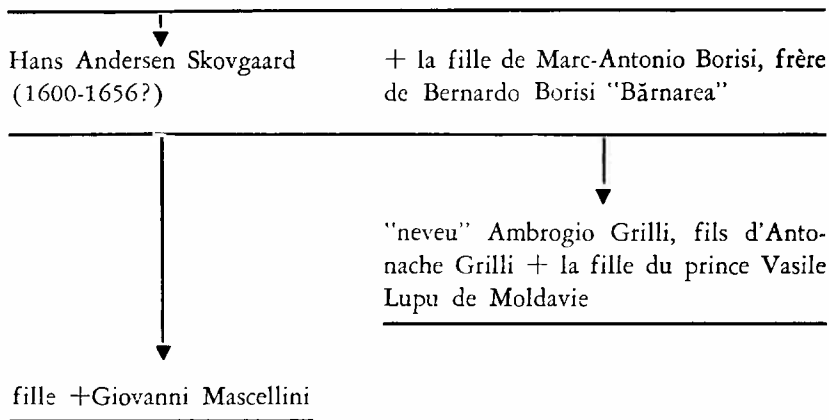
Hans Andersen Skovgaard (1600-1656?)

+ la fille de Marc-Antonio Borisi, frère de Bernardo Borisi "Bărnarea"

"neveu" Ambrogio Grilli, fils d'Antonache Grilli + la fille du prince Vasile Lupu de Moldavie

fille +Giovanni Mascellini